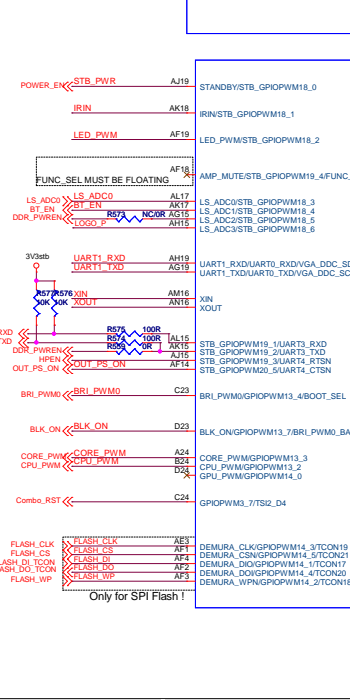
POWER_EN STB_PWR AJ19 STANDBY/STB_GPIOPWM18_0

IRIN AK18 IRIN/STB_GPIOPWM18_1

LED_PWM AF19 LED_PWM/STB_GPIOPWM18_2

FUNC_SEL MUST BE FLOATING AF18 AMP_MUTE/STB_GPIOPWM18_4/FUNC_

LS_ADC0 LS_ADC0 AL17 LS_ADC0/STB_GPIOPWM18_3
BT_EN BT_EN AK17 LS_ADC1/STB_GPIOPWM18_4
DDR_PWREN R573 NC/0R AG15 LS_ADC2/STB_GPIOPWM18_5
LOGO_P AH15 LS_ADC3/STB_GPIOPWM18_6

3V3stb

UART1_RXD AH19 UART1_RXD/UART0_RXD/VGA_DDC_SD
UART1_TXD AG19 UART1_TXD/UART0_TXD/VGA_DDC_SC

R577 R576
10K 10K
XIN AM16 XIN
XOUT AN16 XOUT

XD
XD
R575 100R AL15 STB_GPIOPWM19_1/UART3_RXD
R574 100R AK15 STB_GPIOPWM19_2/UART3_TXD
DDR_PWREN R569 0R AJ15 STB_GPIOPWM19_3/UART4_RTSN
HPEN
OUT_PS_ON OUT_PS_ON AF14 STB_GPIOPWM20_5/UART4_CTSN

BRI_PWM0 BRI_PWM0 C23 BRI_PWM0/GPIOPWM13_4/BOOT_SEL

BLK_ON BLK_ON D23 BLK_ON/GPIOPWM13_7/BRI_PWM0_BA

CORE_PWM CORE_PWM A24 CORE_PWM/GPIOPWM13_3
CPU_PWM CPU_PWM B24 CPU_PWM/GPIOPWM13_2
D24 GPU_PWM/GPIOPWM13_1

Combo_RST C24 GPIOPWM3_7/TSI2_D4

FLASH_CLK FLASH_CLK AE3 DEMURA_CLK/GPIOPWM14_3/TCON19
FLASH_CS FLASH_CS AF1 DEMURA_CSN/GPIOPWM14_5/TCON21
ASH_DI_TCON FLASH_DI AE2 DEMURA_DIO/GPIOPWM14_1/TCON17
ASH_DO_TCON FLASH_DO AF2 DEMURA_DI0/GPIOPWM14_4/TCON20
FLASH_WP FLASH_WP AF3 DEMURA_WPN/GPIOPWM14_2/TCON18
Only for SPI Flash !